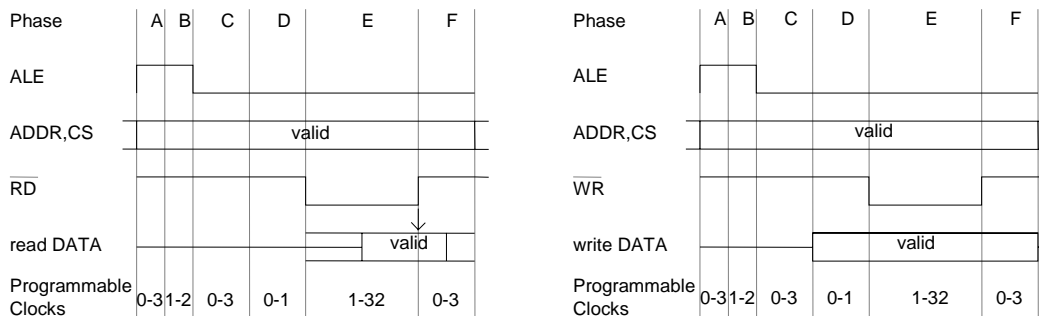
Phase A B C D E F

ALE

ADDR,CS valid

$\overline{RD}$

read DATA valid

Programmable Clocks 0-3 1-2 0-3 0-1 1-32 0-3

Phase A B C D E F

ALE

ADDR,CS valid

$\overline{WR}$

write DATA valid

Programmable Clocks 0-3 1-2 0-3 0-1 1-32 0-3